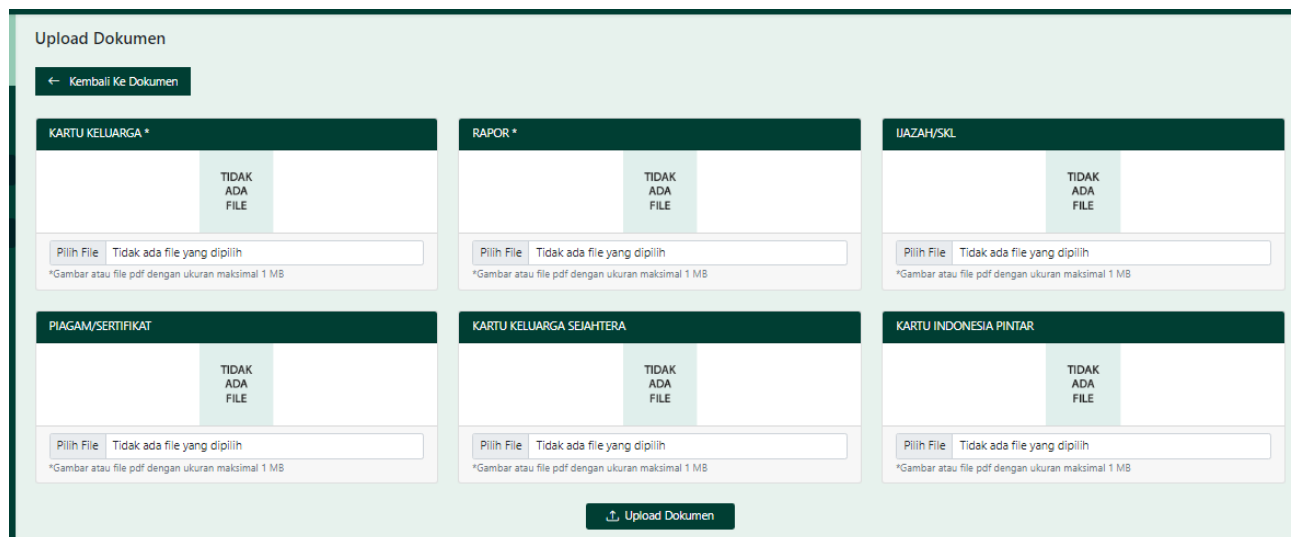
Upload Dokumen

← Kembali Ke Dokumen

KARTU KELUARGA *

TIDAK ADA FILE

Pilih File Tidak ada file yang dipilih

*Gambar atau file pdf dengan ukuran maksimal 1 MB

RAPOR *

TIDAK ADA FILE

Pilih File Tidak ada file yang dipilih

*Gambar atau file pdf dengan ukuran maksimal 1 MB

IJAZAH/SKL

TIDAK ADA FILE

Pilih File Tidak ada file yang dipilih

*Gambar atau file pdf dengan ukuran maksimal 1 MB

PIAGAM/SERTIFIKAT

TIDAK ADA FILE

Pilih File Tidak ada file yang dipilih

*Gambar atau file pdf dengan ukuran maksimal 1 MB

KARTU KELUARGA SEJAHTERA

TIDAK ADA FILE

Pilih File Tidak ada file yang dipilih

*Gambar atau file pdf dengan ukuran maksimal 1 MB

KARTU INDONESIA PINTAR

TIDAK ADA FILE

Pilih File Tidak ada file yang dipilih

*Gambar atau file pdf dengan ukuran maksimal 1 MB

Upload Dokumen